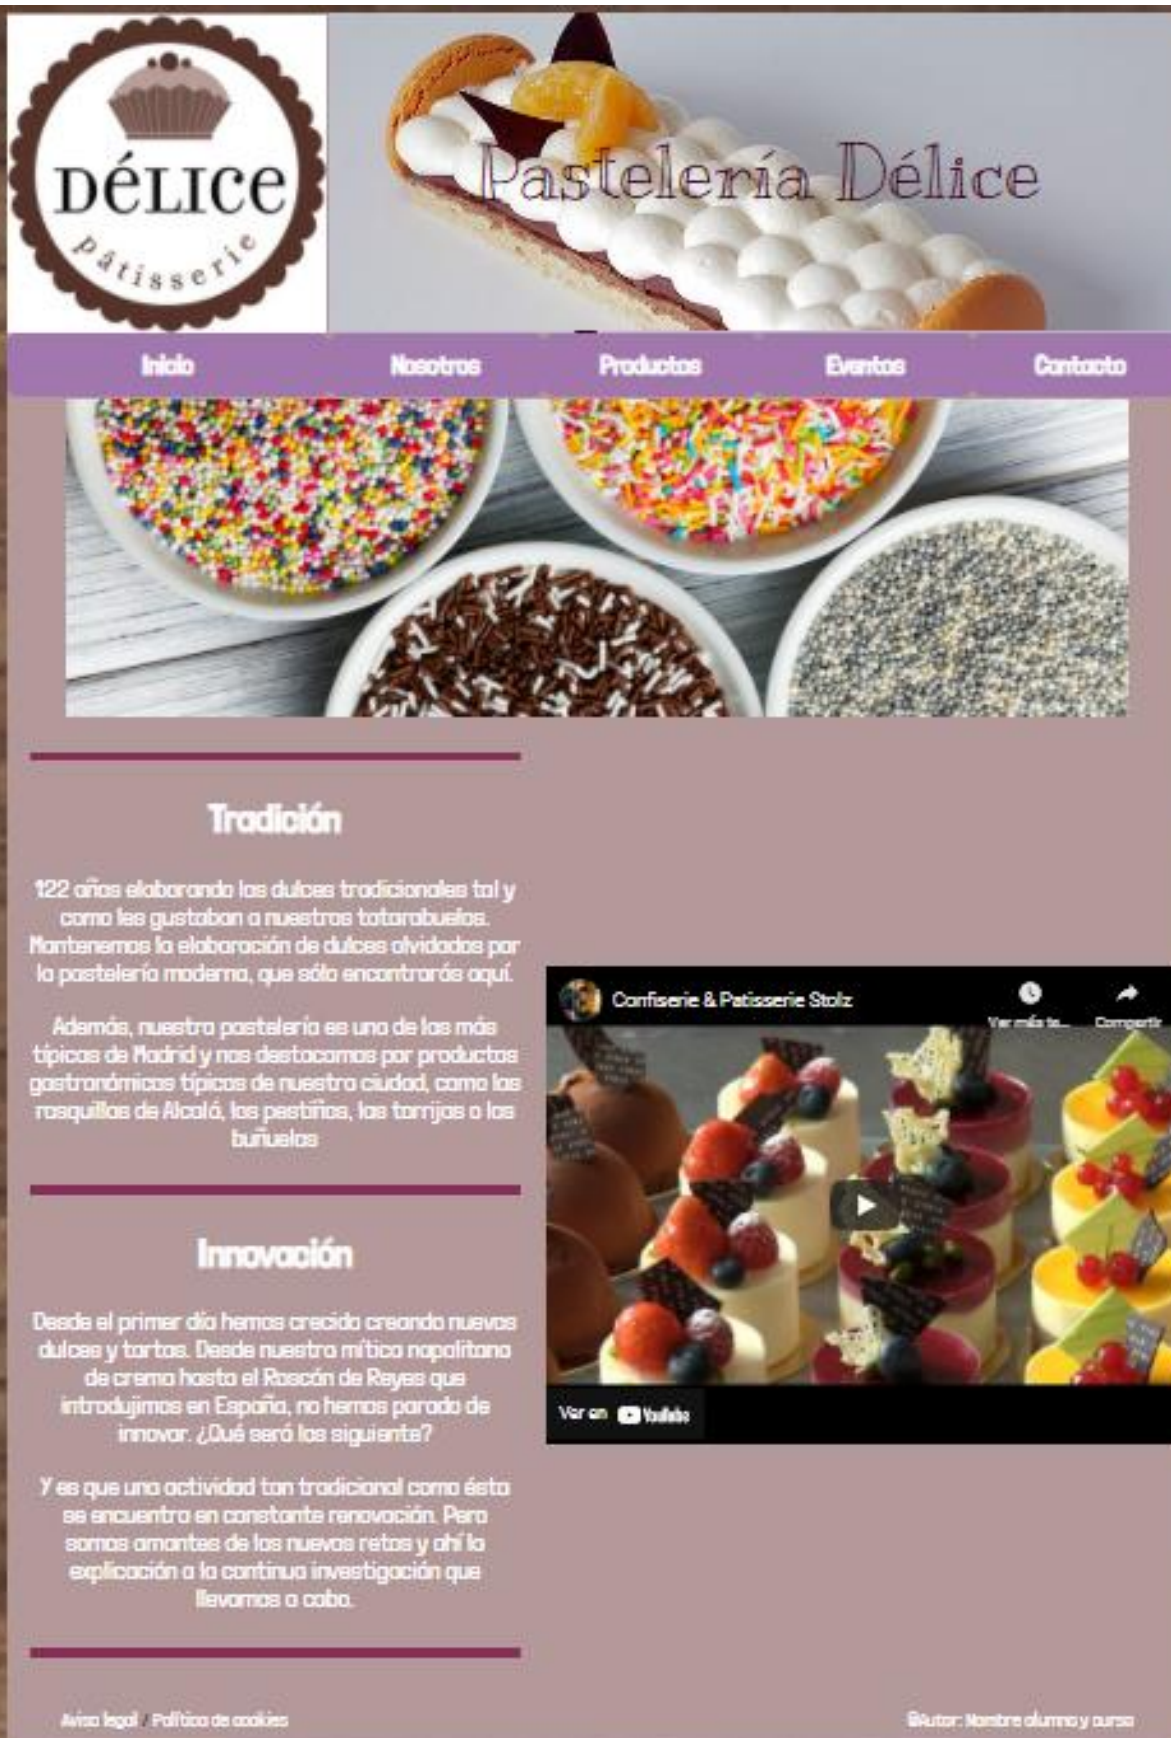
DÉLICE
pâtisserie

Pastelería Délice

Inicio
Nosotros
Productos
Eventos
Contacto

Tradición

122 años elaborando los dulces tradicionales tal y como les gustaban a nuestros tatarabuelos. Mantenemos la elaboración de dulces olvidados por la pastelería moderna, que sólo encontrarás aquí.

Además, nuestra pastelería es una de las más típicas de Madrid y nos destacamos por productos gastronómicos típicos de nuestra ciudad, como las rosquillas de Alcalá, los pestiños, las torrijas o los buñuelos

Innovación

Desde el primer día hemos crecido creando nuevos dulces y tartas. Desde nuestra mítica napolitana de crema hasta el Roscón de Reyes que introdujimos en España, no hemos parado de innovar. ¿Qué será lo siguiente?

Y es que una actividad tan tradicional como ésta se encuentra en constante renovación. Pero somos amantes de los nuevos retos y ahí la explicación a la continua investigación que llevamos a cabo.

Confiserie & Patisserie Stolz
Ver más ta...
Compartir
Ver en YouTube

Aviso legal / Política de cookies

©Autor: Nombre alumno y curso